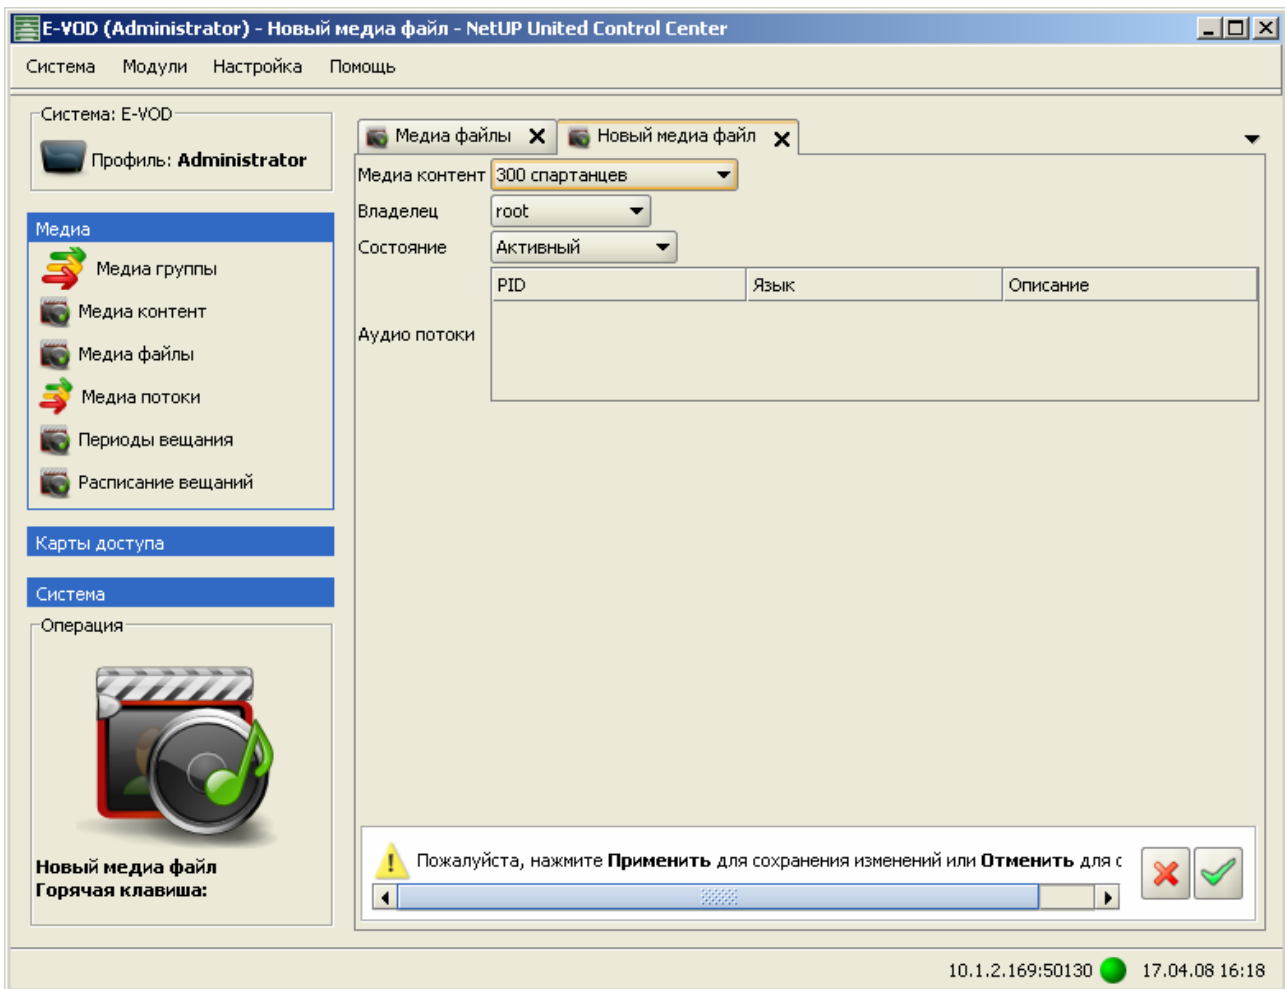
E-VOD (Administrator) - Новый медиа файл - NetUP United Control Center

Система Модули Настройка Помощь

Система: E-VOD

Профиль: **Administrator**

Медиа

Медиа группы

Медиа контент

Медиа файлы

Медиа потоки

Периоды вещания

Расписание вещаний

Карты доступа

Система

Операция

**Новый медиа файл**
**Горячая клавиша:**

Медиа файлы

Новый медиа файл

Медиа контент 300 спартанцев

Владелец root

Состояние Активный

Аудио потоки

| PID | Язык | Описание |
|---|---|---|

Пожалуйста, нажмите **Применить** для сохранения изменений или **Отменить** для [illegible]

10.1.2.169:50130 17.04.08 16:18